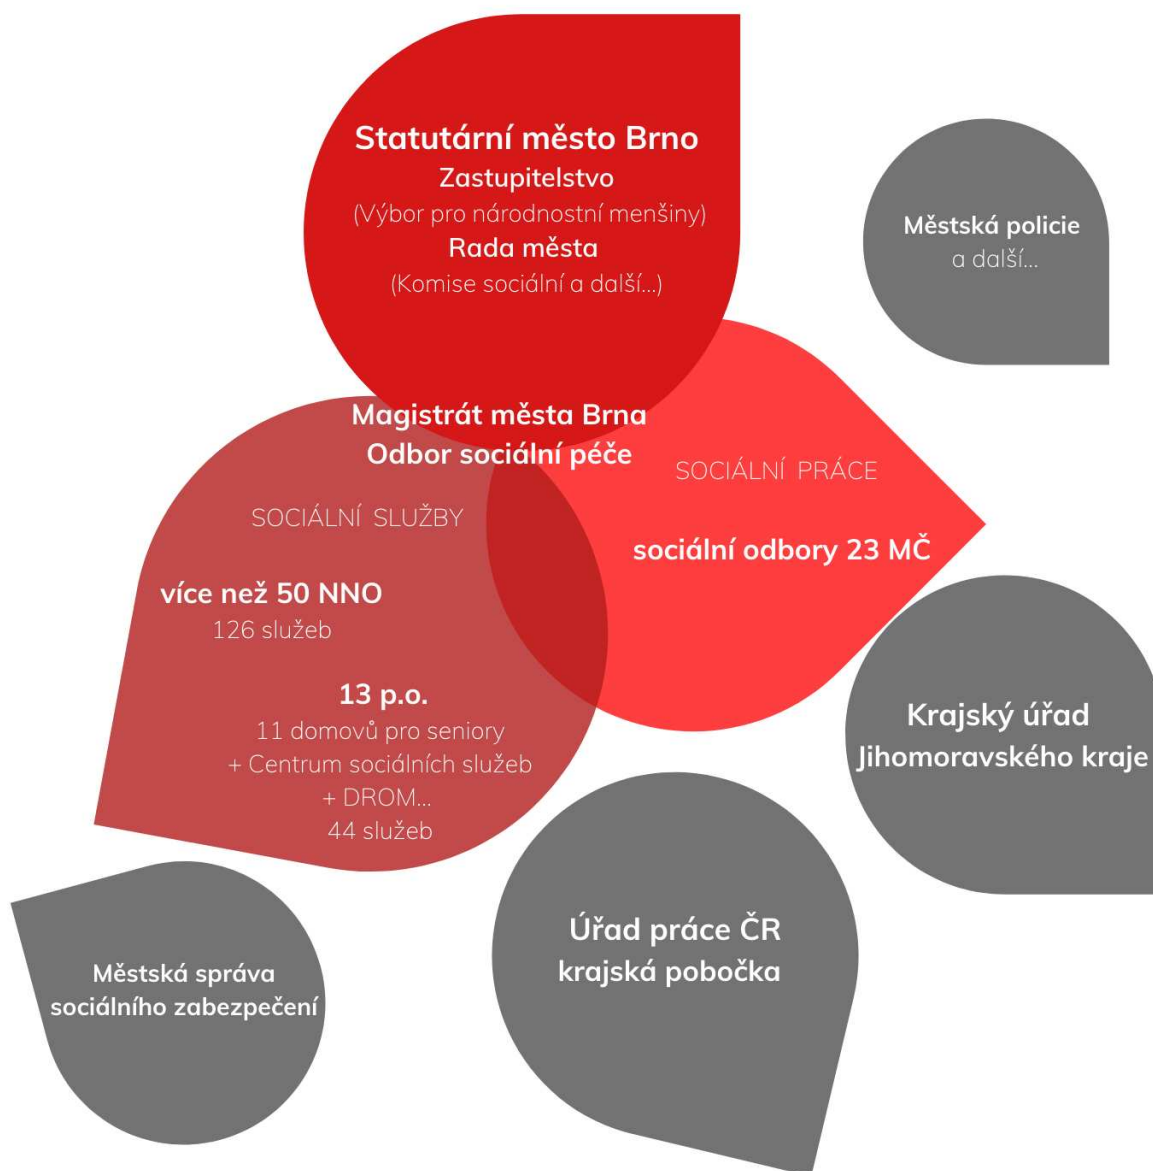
Statutární město Brno
Zastupitelstvo
(Výbor pro národnostní menšiny)
Rada města
(Komise sociální a další...)

Městská policie
a další...

Magistrát města Brna
Odbor sociální péče

SOCIÁLNÍ PRÁCE

sociální odbory 23 MČ

SOCIÁLNÍ SLUŽBY

více než 50 NNO
126 služeb

13 p.o.
11 domovů pro seniory
+ Centrum sociálních služeb
+ DROM...
44 služeb

Krajský úřad
Jihomoravského kraje

Úřad práce ČR
krajská pobočka

Městská správa
sociálního zabezpečení